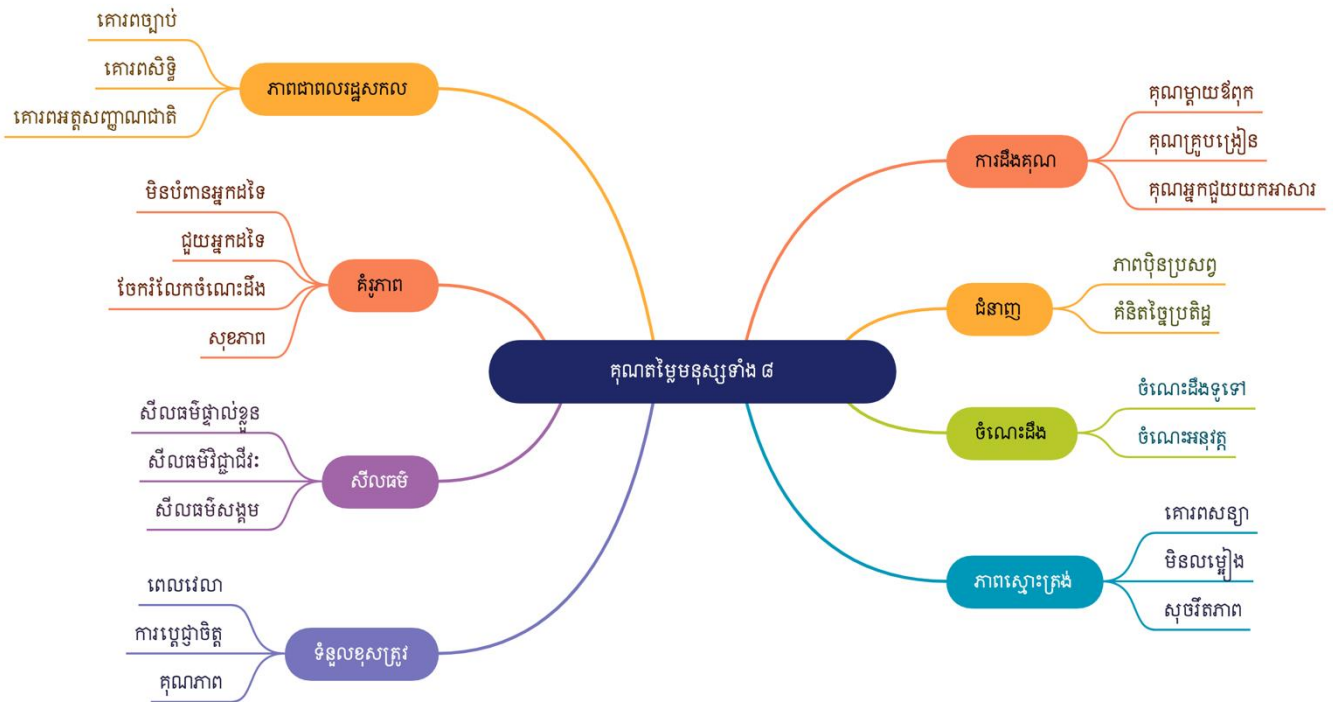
គុណតម្លៃមនុស្សទាំង ៨

ភាពជាពលរដ្ឋសកល
គោរពច្បាប់
គោរពសិទ្ធិ
គោរពអត្តសញ្ញាណជាតិ

គំរូភាព
មិនបំពានអ្នកដទៃ
ជួយអ្នកដទៃ
ចែករំលែកចំណេះដឹង
សុខភាព

សីលធម៌
សីលធម៌ផ្ទាល់ខ្លួន
សីលធម៌វិជ្ជាជីវៈ
សីលធម៌សង្គម

ទំនួលខុសត្រូវ
ពេលវេលា
ការប្ដេជ្ញាចិត្ត
គុណភាព

ការដឹងគុណ
គុណម្ដាយឪពុក
គុណគ្រូបង្រៀន
គុណអ្នកជួយយកអាសារ

ជំនាញ
ភាពប៉ិនប្រសព្វ
គំនិតច្នៃប្រតិដ្ឋ

ចំណេះដឹង
ចំណេះដឹងទូទៅ
ចំណេះអនុវត្ត

ភាពស្មោះត្រង់
គោរពសន្យា
មិនលម្អៀង
សុចរិតភាព